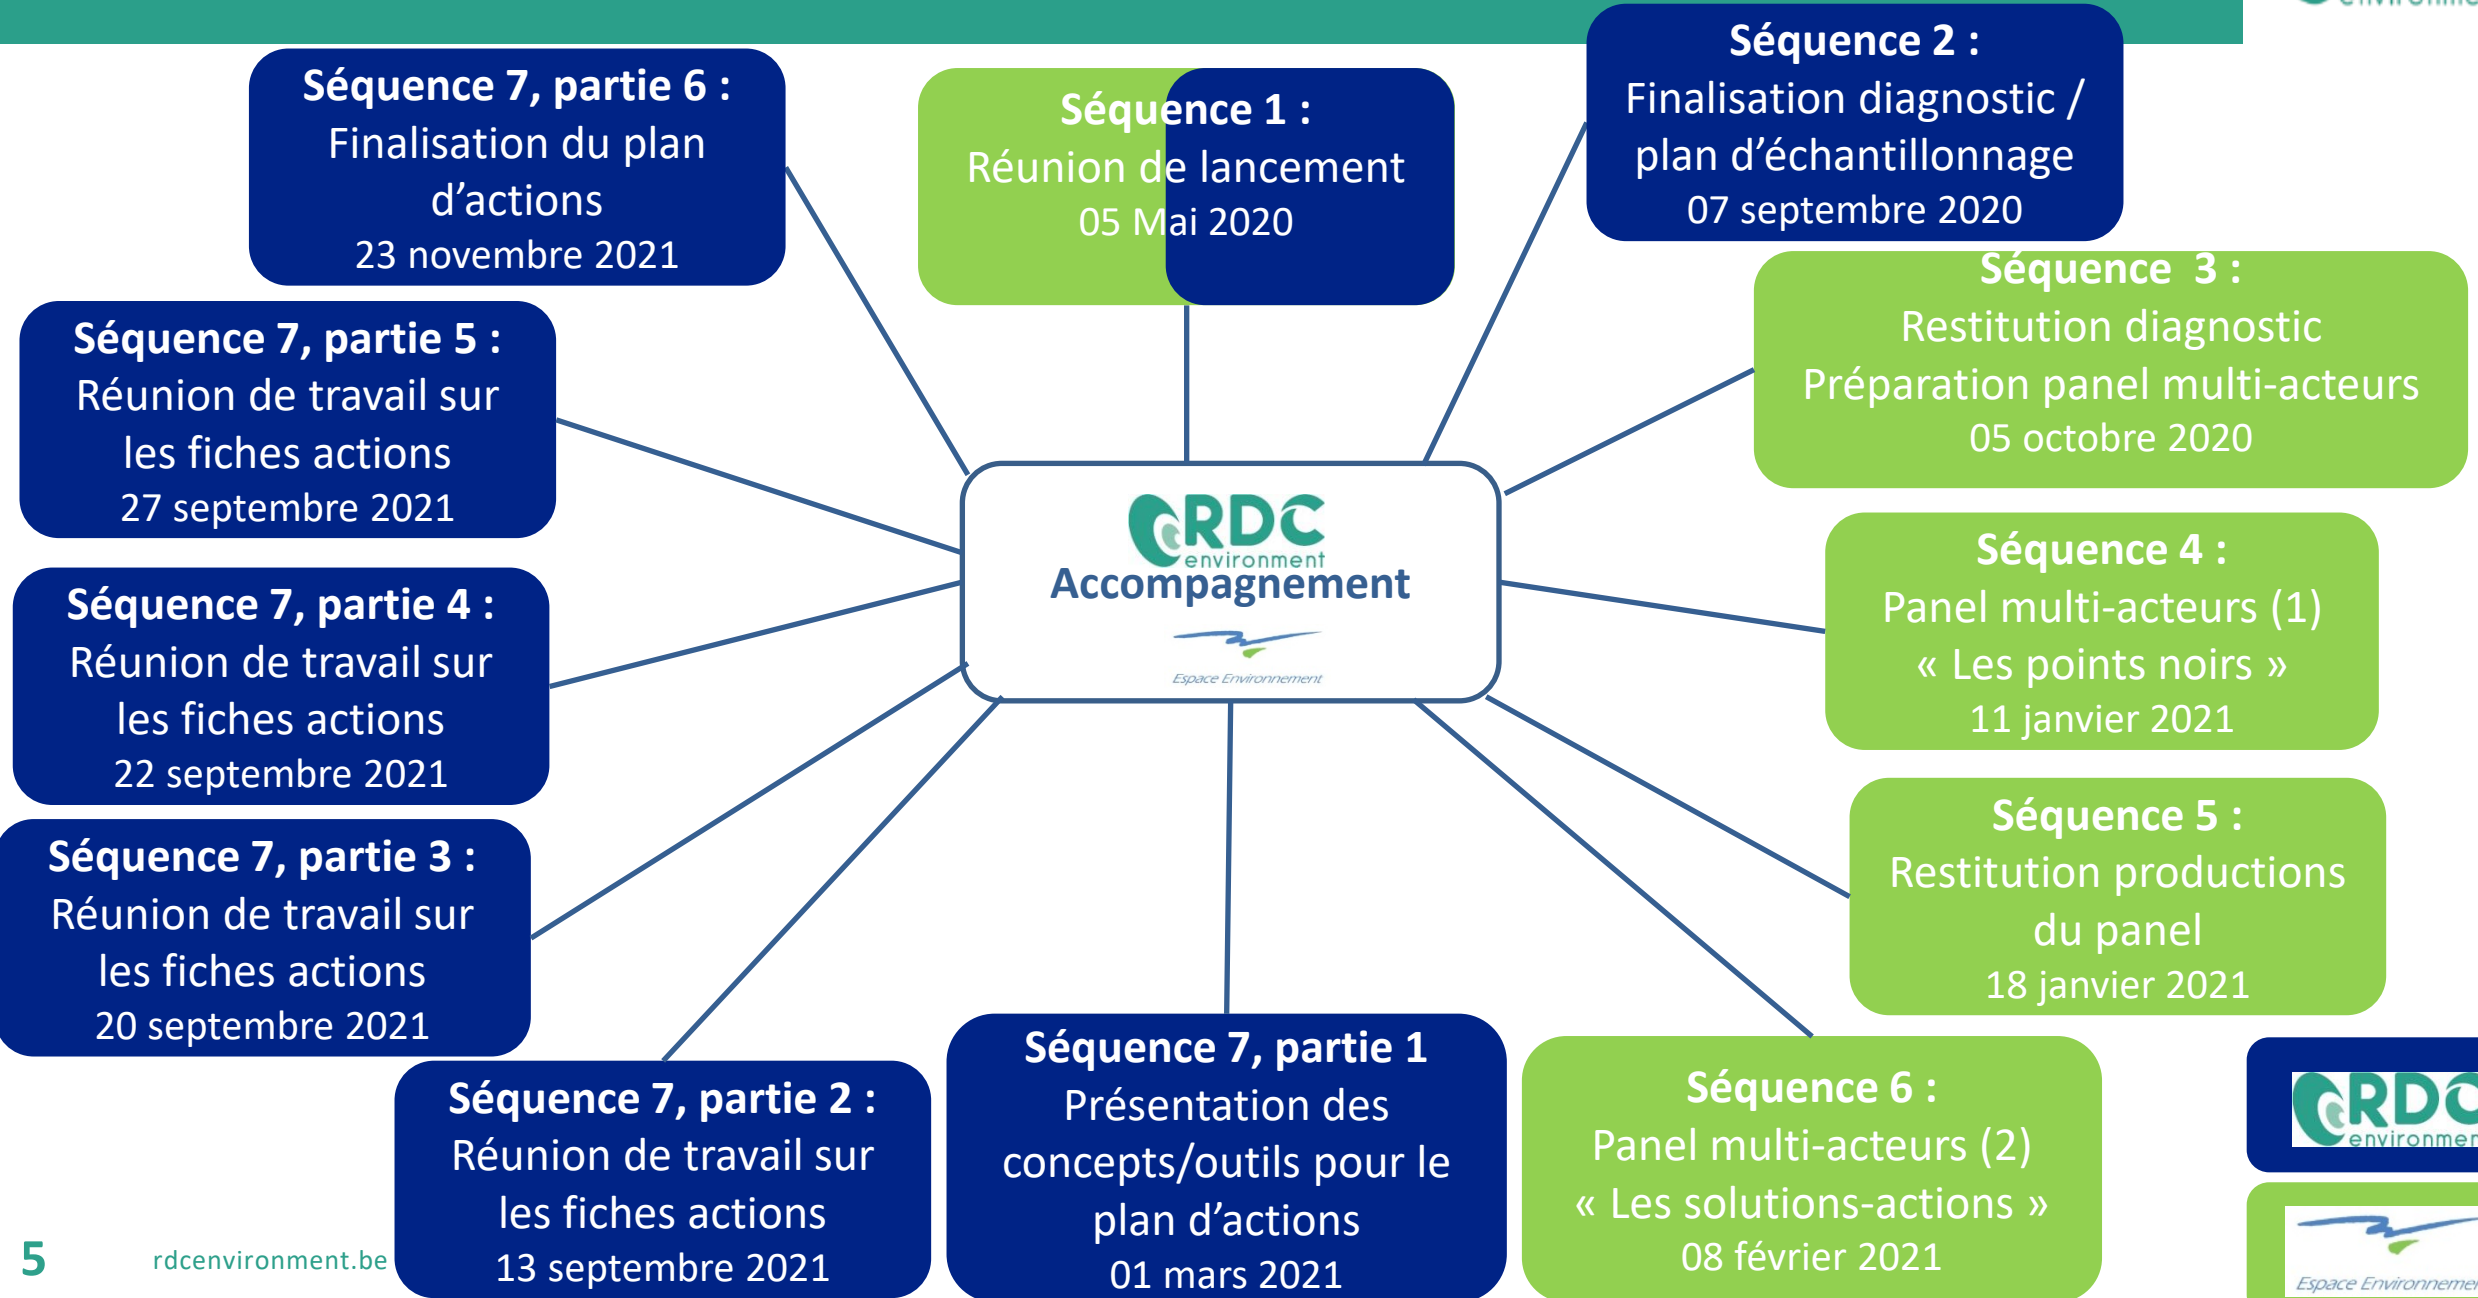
Séquence 7, partie 6 :
Finalisation du plan d'actions
23 novembre 2021

Séquence 1 :
Réunion de lancement
05 Mai 2020

Séquence 2 :
Finalisation diagnostic / plan d'échantillonnage
07 septembre 2020

Séquence 3 :
Restitution diagnostic
Préparation panel multi-acteurs
05 octobre 2020

Séquence 7, partie 5 :
Réunion de travail sur les fiches actions
27 septembre 2021

RDC environment
Accompagnement
Espace Environnement

Séquence 4 :
Panel multi-acteurs (1)
« Les points noirs »
11 janvier 2021

Séquence 7, partie 4 :
Réunion de travail sur les fiches actions
22 septembre 2021

Séquence 5 :
Restitution productions du panel
18 janvier 2021

Séquence 7, partie 3 :
Réunion de travail sur les fiches actions
20 septembre 2021

Séquence 7, partie 2 :
Réunion de travail sur les fiches actions
13 septembre 2021

Séquence 7, partie 1
Présentation des concepts/outils pour le plan d'actions
01 mars 2021

Séquence 6 :
Panel multi-acteurs (2)
« Les solutions-actions »
08 février 2021

RDC environmen
Espace Environneme

5 rdcenvironment.be